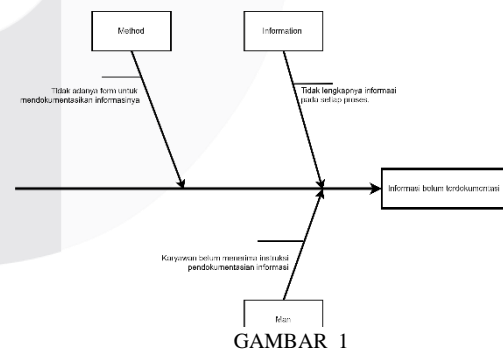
Method

Information

Tidak adanya form untuk mendokumentasikan informasinya

Tidak lengkapnya informasi pada setiap proses.

Informasi belum terdokumentasi

Karyawan belum menerima instruksi pendokumentasian informasi

Man

GAMBAR 1